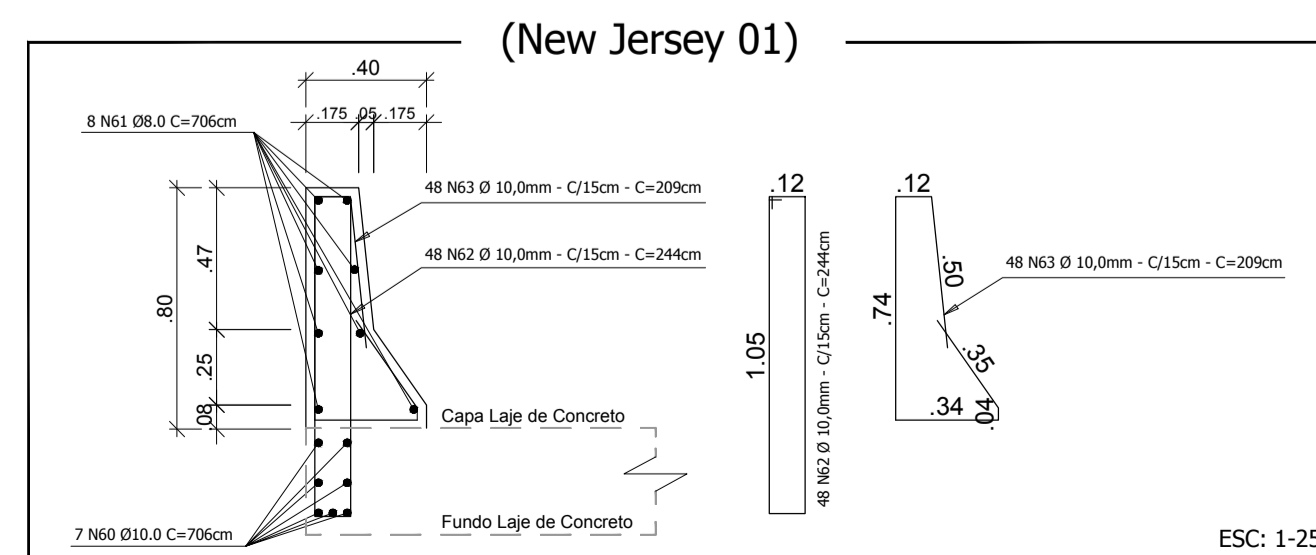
(New Jersey 01)

.40

.175 .05 .175

8 N61 Ø8.0 C=706cm

48 N63 Ø 10,0mm - C/15cm - C=209cm

48 N62 Ø 10,0mm - C/15cm - C=244cm

.80

.47

.25

.08

Capa Laje de Concreto

Fundo Laje de Concreto

7 N60 Ø10.0 C=706cm

.12

1.05

48 N62 Ø 10,0mm - C/15cm - C=244cm

.12

.50

.74

.35

.34

.04

48 N63 Ø 10,0mm - C/15cm - C=209cm

ESC: 1-25